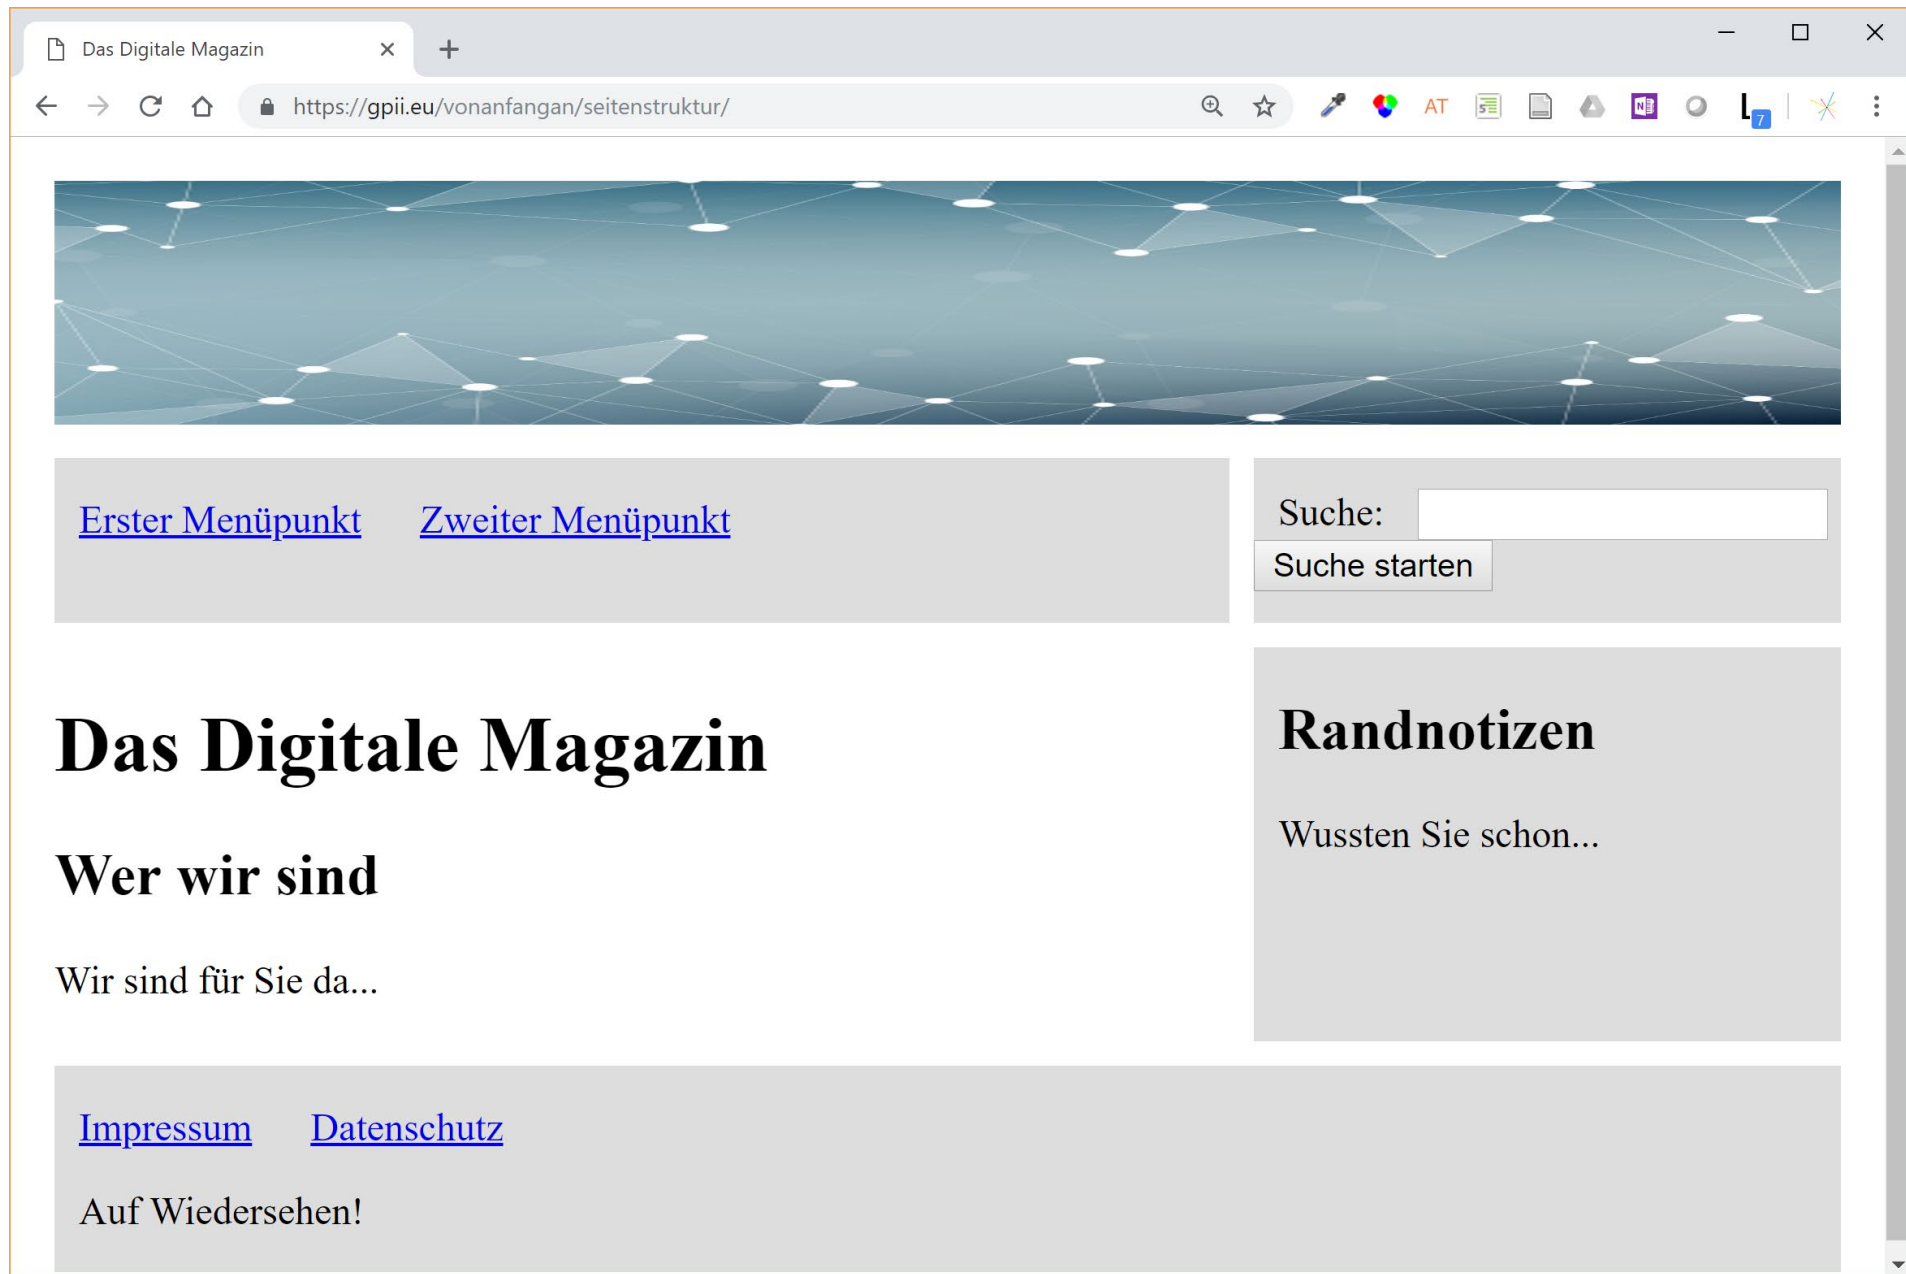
Das Digitale Magazin

https://gpii.eu/vonanfangan/seitenstruktur/

AT

7

Erster Menüpunkt Zweiter Menüpunkt

Suche:

Suche starten

Das Digitale Magazin

Wer wir sind

Wir sind für Sie da...

Randnotizen

Wussten Sie schon...

Impressum Datenschutz

Auf Wiedersehen!